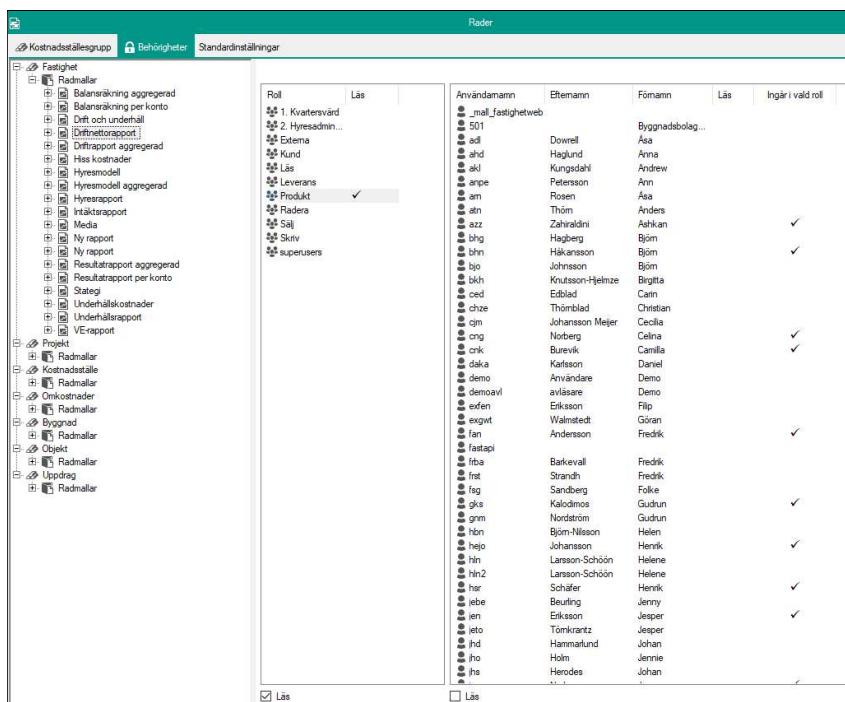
Rader

Kostnadsställesgrupp | Behörigheter | Standardinställningar

Fastighet
Radmallar
Balansräkning aggregerad
Balansräkning per konto
Drift och underhåll
Driftnettorapport
Driftrapport aggregerad
Hiss kostnader
Hyresmodell
Hyresmodell aggregerad
Hyresrapport
Intäktsrapport
Media
Ny rapport
Ny rapport
Resultatrapport aggregerad
Resultatrapport per konto
Stategi
Underhållskostnader
Underhållsrapport
VE-rapport
Projekt
Radmallar
Kostnadsställe
Radmallar
Omkostnader
Radmallar
Byggnad
Radmallar
Objekt
Radmallar
Uppdrag
Radmallar

| Roll | Läs |
|---|---|
| 1. Kvartersvärd | |
| 2. Hyresadmin... | |
| Externa | |
| Kund | |
| Läs | |
| Leverans | |
| Produkt | ✓ |
| Radera | |
| Sälj | |
| Skriv | |
| superusers | |

| Användarnamn | Efternamn | Förnamn | Läs | Ingår i vald roll |
|---|---|---|---|---|
| _mall_fastighetweb | | | | |
| 501 | | Byggnadsbolag... | | |
| adl | Dowrell | Åsa | | |
| ahd | Haglund | Anna | | |
| akl | Kungsdahl | Andrew | | |
| anpe | Petersson | Ann | | |
| am | Rosen | Åsa | | |
| atn | Thörn | Anders | | |
| azz | Zahiraldini | Ashkan | | ✓ |
| bhg | Hagberg | Björn | | |
| bhn | Håkansson | Björn | | ✓ |
| bjo | Johnsson | Björn | | |
| bkh | Knutsson-Hjelmze | Birgitta | | |
| ced | Edblad | Carin | | |
| chze | Thörnblad | Christian | | |
| cjm | Johansson Meijer | Cecilia | | |
| cng | Norberg | Celina | | ✓ |
| cnk | Burevik | Camilla | | ✓ |
| daka | Karlsson | Daniel | | |
| demo | Användare | Demo | | |
| demoavl | avläsare | Demo | | |
| exfen | Eriksson | Filip | | |
| exgwt | Walmstedt | Göran | | |
| fan | Andersson | Fredrik | | ✓ |
| fastapi | | | | |
| frba | Barkevall | Fredrik | | |
| frst | Strandh | Fredrik | | |
| fsg | Sandberg | Folke | | |
| gks | Kalodimos | Gudrun | | ✓ |
| gnm | Nordström | Gudrun | | |
| hbn | Björn-Nilsson | Helen | | |
| hejo | Johansson | Henrik | | ✓ |
| hln | Larsson-Schöön | Helene | | |
| hln2 | Larsson-Schöön | Helene | | |
| hsr | Schäfer | Henrik | | ✓ |
| jebe | Beurling | Jenny | | |
| jen | Eriksson | Jesper | | ✓ |
| jeto | Törnkrantz | Jesper | | |
| jhd | Hammarlund | Johan | | |
| jho | Holm | Jennie | | |
| jhs | Herodes | Johan | | |

☑ Läs
☐ Läs